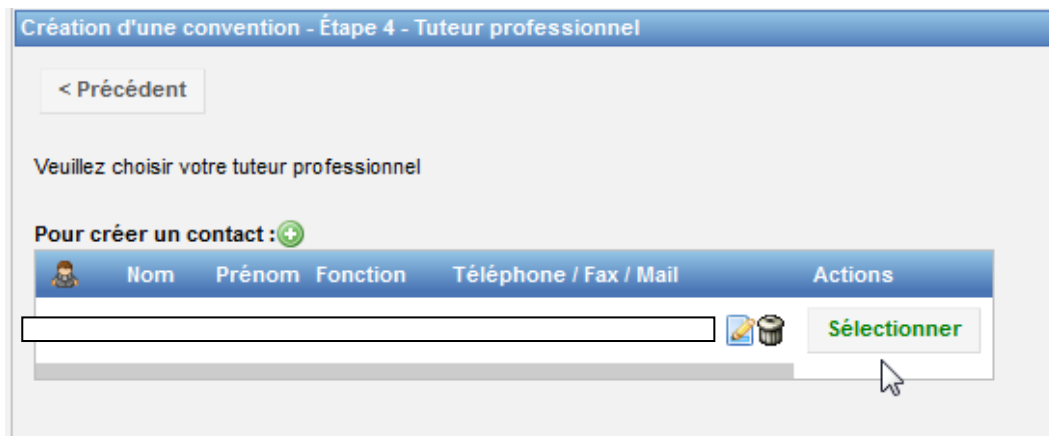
Création d'une convention - Étape 4 - Tuteur professionnel

< Précédent

Veuillez choisir votre tuteur professionnel

Pour créer un contact :

| | Nom | Prénom | Fonction | Téléphone / Fax / Mail | Actions |
|---|---|---|---|---|---|
| | | | | | Sélectionner |